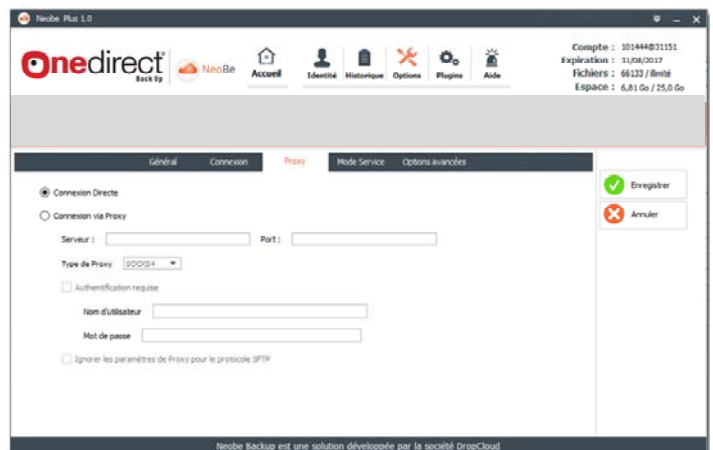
Neobe Plus 1.0

Onedirect Back Up

NeoBe

Accueil

Identité

Historique

Options

Plugins

Aide

Compte : 101444@31151
Expiration : 31/08/2017
Fichiers : 66133 / illimité
Espace : 6,81 Go / 25,0 Go

Général

Connexion

Proxy

Mode Service

Options avancées

Enregistrer

Annuler

Connexion Directe

Connexion via Proxy

Serveur :

Port :

Type de Proxy SOCKS4

Authentification requise

Nom d'utilisateur

Mot de passe

Ignorer les paramètres de Proxy pour le protocole SFTP

Neobe Backup est une solution développée par la société DropCloud